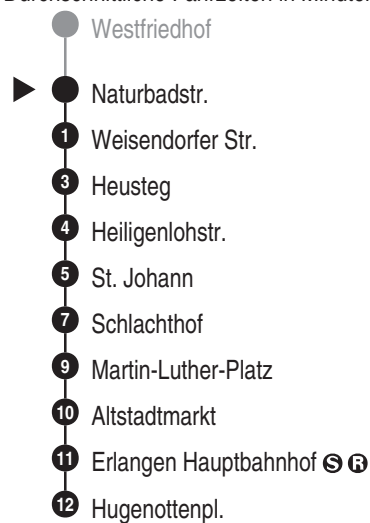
Durchschnittliche Fahrzeiten in Minuten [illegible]

Westfriedhof

Naturbadstr.

1 Weisendorfer Str.

3 Heusteg

4 Heiligenlohstr.

5 St. Johann

7 Schlachthof

9 Martin-Luther-Platz

10 Altstadtmarkt

11 Erlangen Hauptbahnhof S R

12 Hugenottenpl.